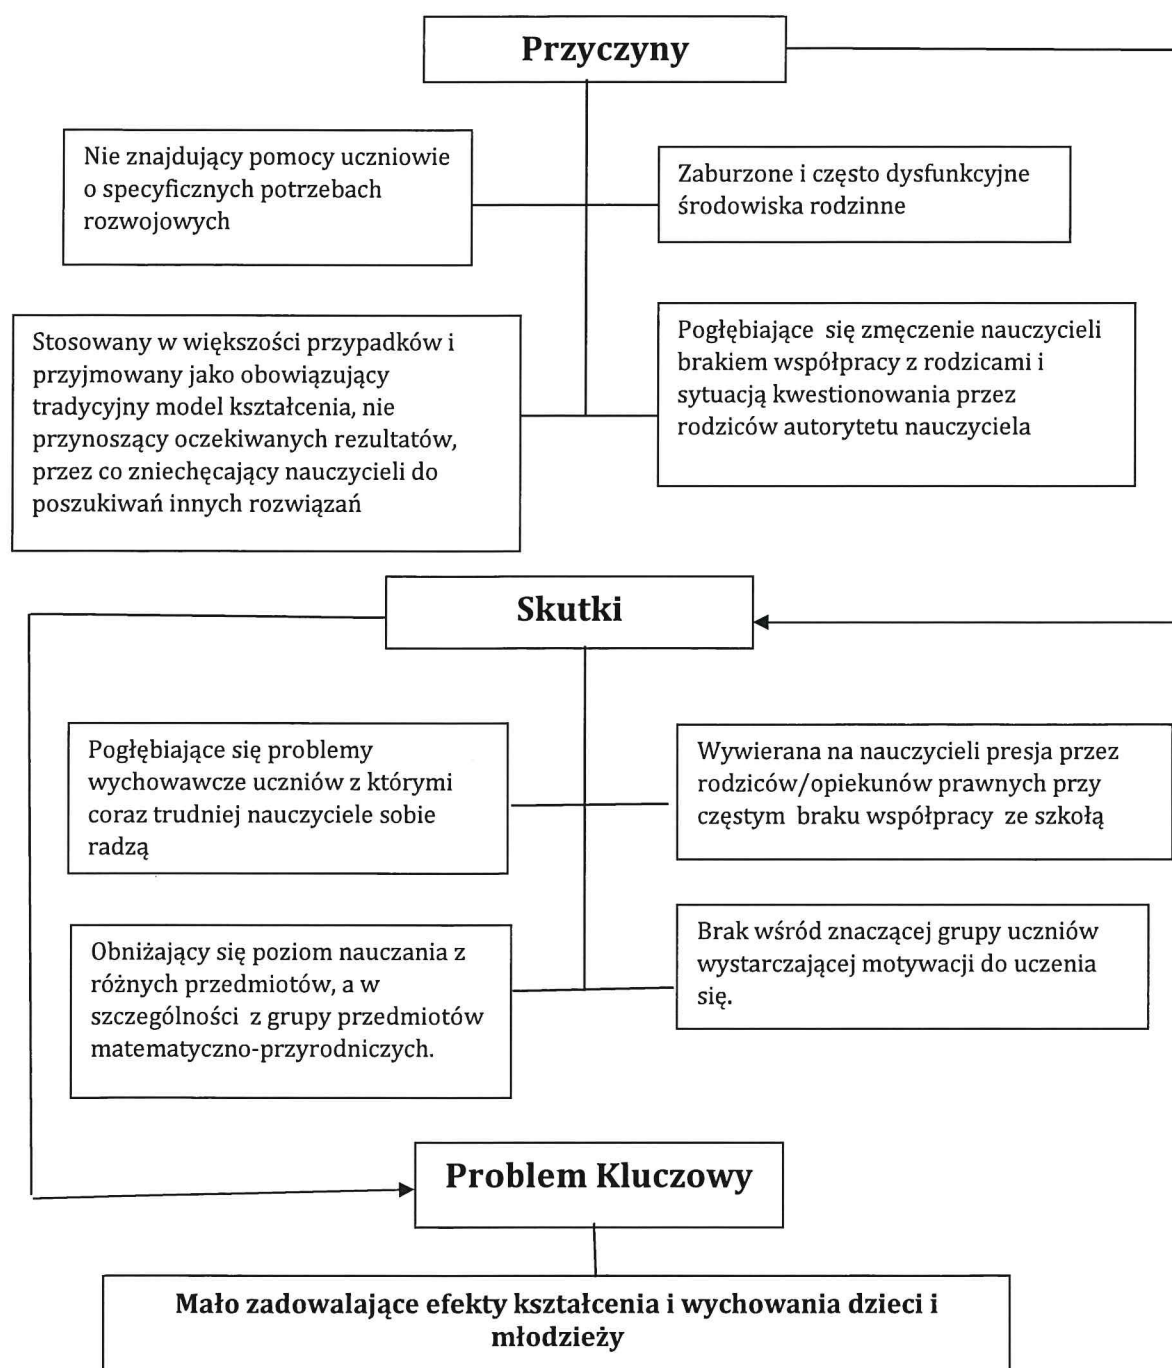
Przyczyny

Nie znajdujący pomocy uczniowie o specyficznych potrzebach rozwojowych

Zaburzone i często dysfunkcyjne środowiska rodzinne

Stosowany w większości przypadków i przyjmowany jako obowiązujący tradycyjny model kształcenia, nie przynoszący oczekiwanych rezultatów, przez co zniechęcający nauczycieli do poszukiwań innych rozwiązań

Pogłębiające się zmęczenie nauczycieli brakiem współpracy z rodzicami i sytuacją kwestionowania przez rodziców autorytetu nauczyciela

Skutki

Pogłębiające się problemy wychowawcze uczniów z którymi coraz trudniej nauczyciele sobie radzą

Wywierana na nauczycieli presja przez rodziców/opiekunów prawnych przy częstym braku współpracy ze szkołą

Obniżający się poziom nauczania z różnych przedmiotów, a w szczególności z grupy przedmiotów matematyczno-przyrodniczych.

Brak wśród znaczącej grupy uczniów wystarczającej motywacji do uczenia się.

Problem Kluczowy

Mało zadowalające efekty kształcenia i wychowania dzieci i młodzieży